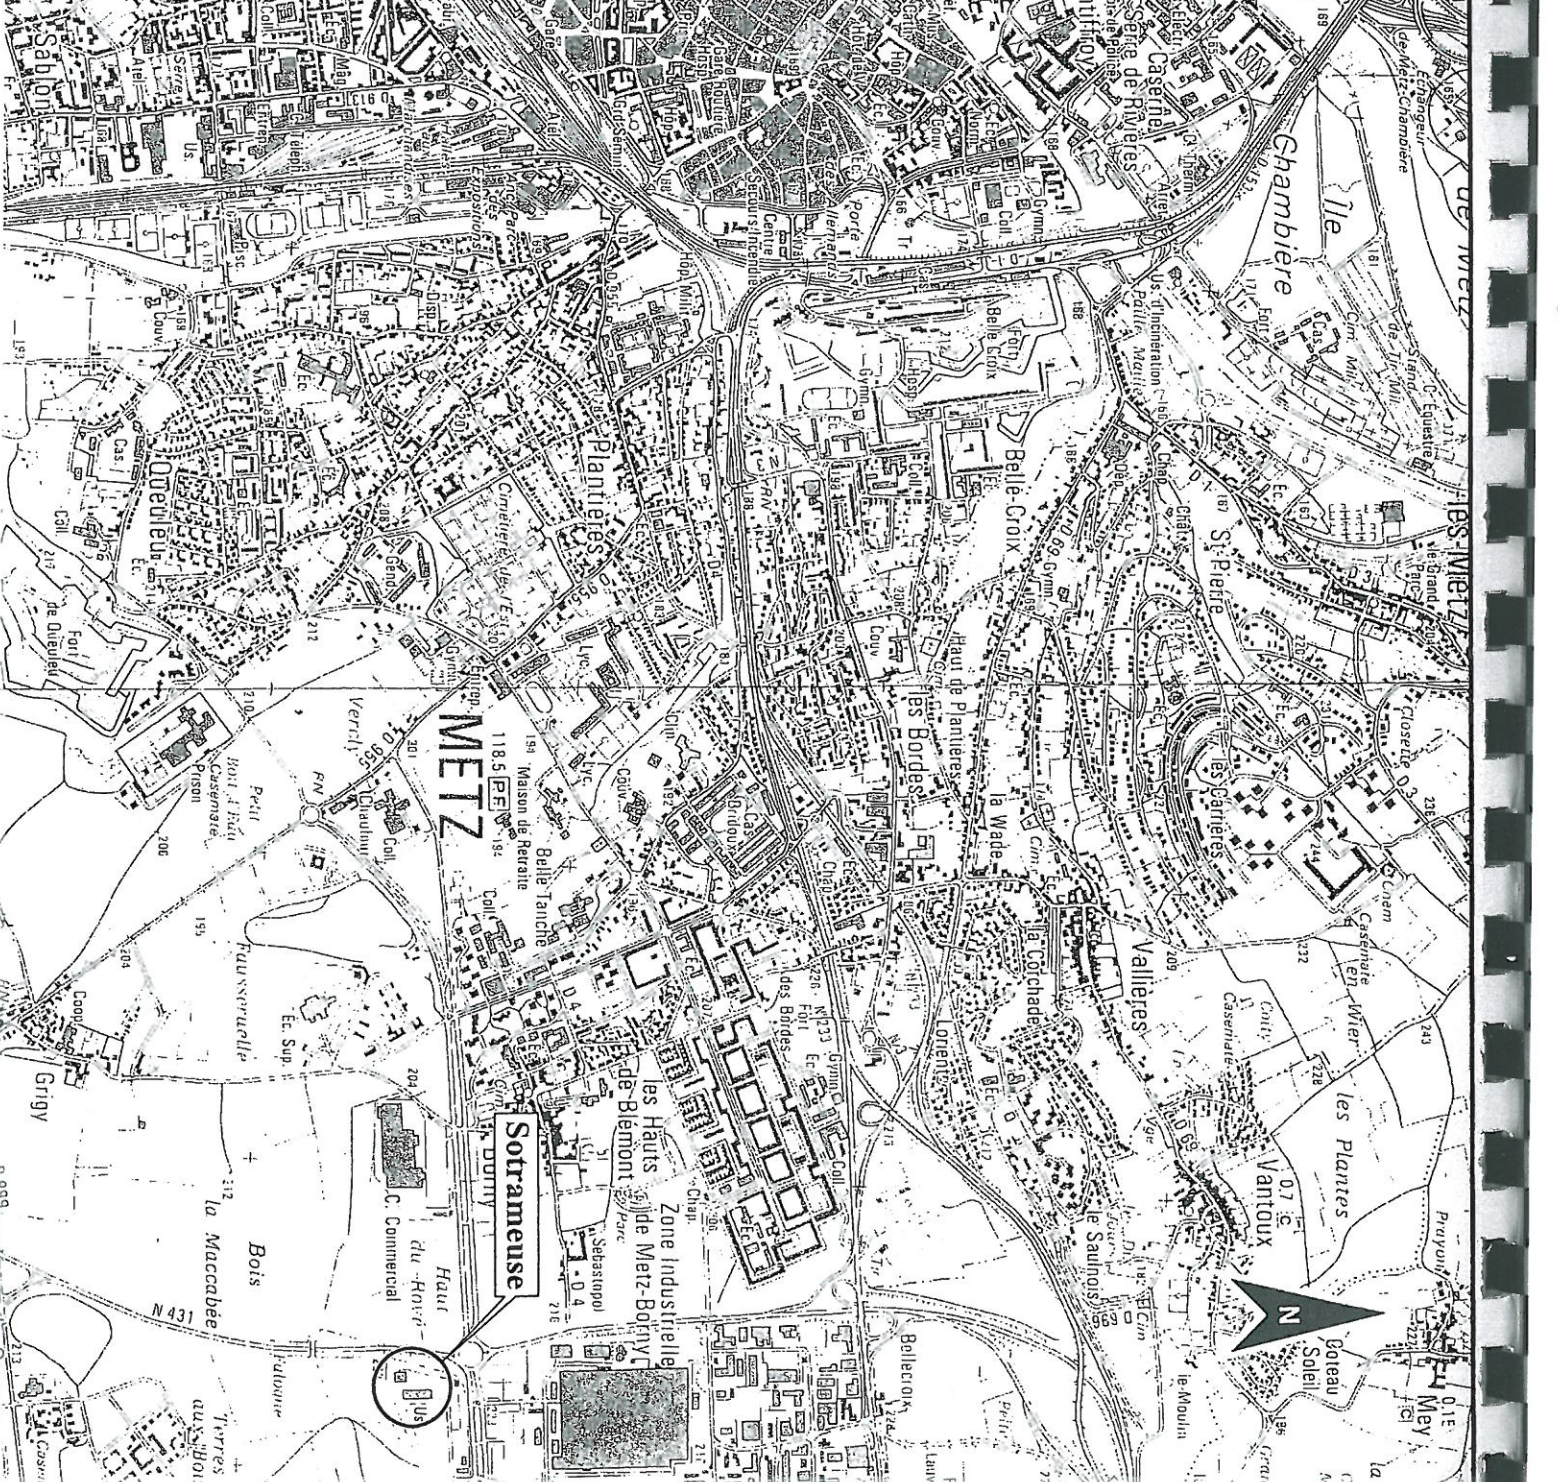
METZ
Sotrameuse
Sablon
Queuleu
Plantières
Belle-Croix
Chambière
Île
les Bordes
Haut de Plantières
la Wade
les Carrières
Vallières
la Corchade
Lorient
Vantoux
les Plantes
le Saulnois
les Hauts de Blémont
Zone Industrielle de Metz-Borny
Belle Tanche
Maison de Retraite
Grigy
Bois
la Maccabée
Haut du Rover
C. Commercial
N 431
Fort de Queuleu
Prison
Casemate
Bois d'Eau
Fort Belle Croix
St-Pierre
Coteau Soleil
Mey
Bellecroix
Sébastopol
Borny
Verdun
Fausserville
Cim.
Coll.
Gymn.
Lyc.
Hosp.
Caserne de Rivières
Échangeur de Metz-Chambière
les Metz
N
Casemate
Ec.